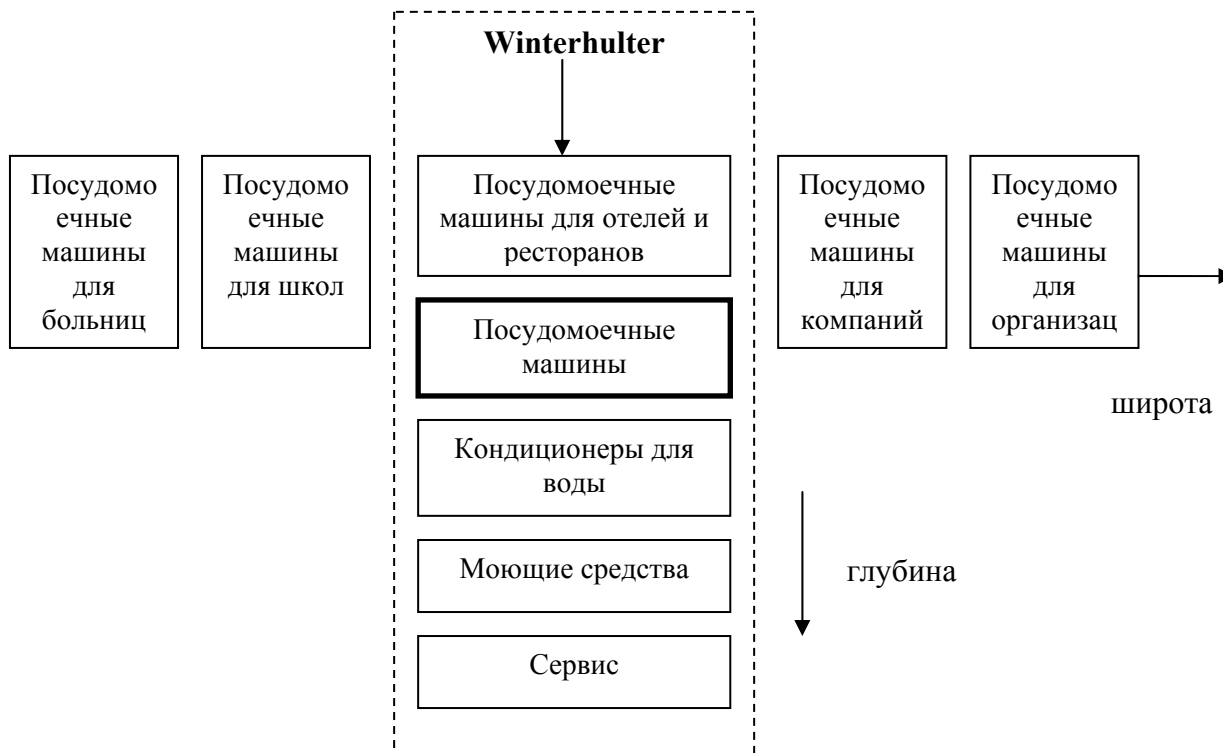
Winterhulter

Посудомоечные машины для больниц

Посудомоечные машины для школ

Посудомоечные машины для отелей и ресторанов

Посудомоечные машины

Кондиционеры для воды

Моющие средства

Сервис

Посудомоечные машины для компаний

Посудомоечные машины для организац

широта

глубина